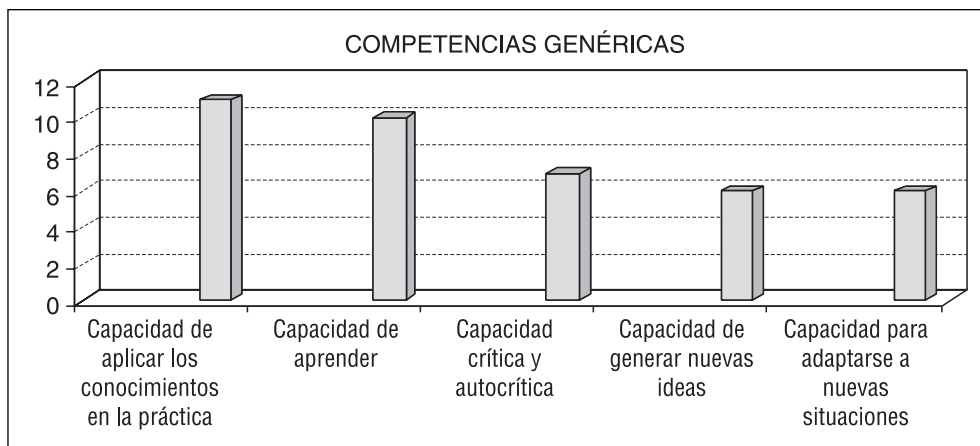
COMPETENCIAS GENÉRICAS

12
10
8
6
4
2
0

Capacidad de aplicar los conocimientos en la práctica

Capacidad de aprender

Capacidad crítica y autocrítica

Capacidad de generar nuevas ideas

Capacidad para adaptarse a nuevas situaciones